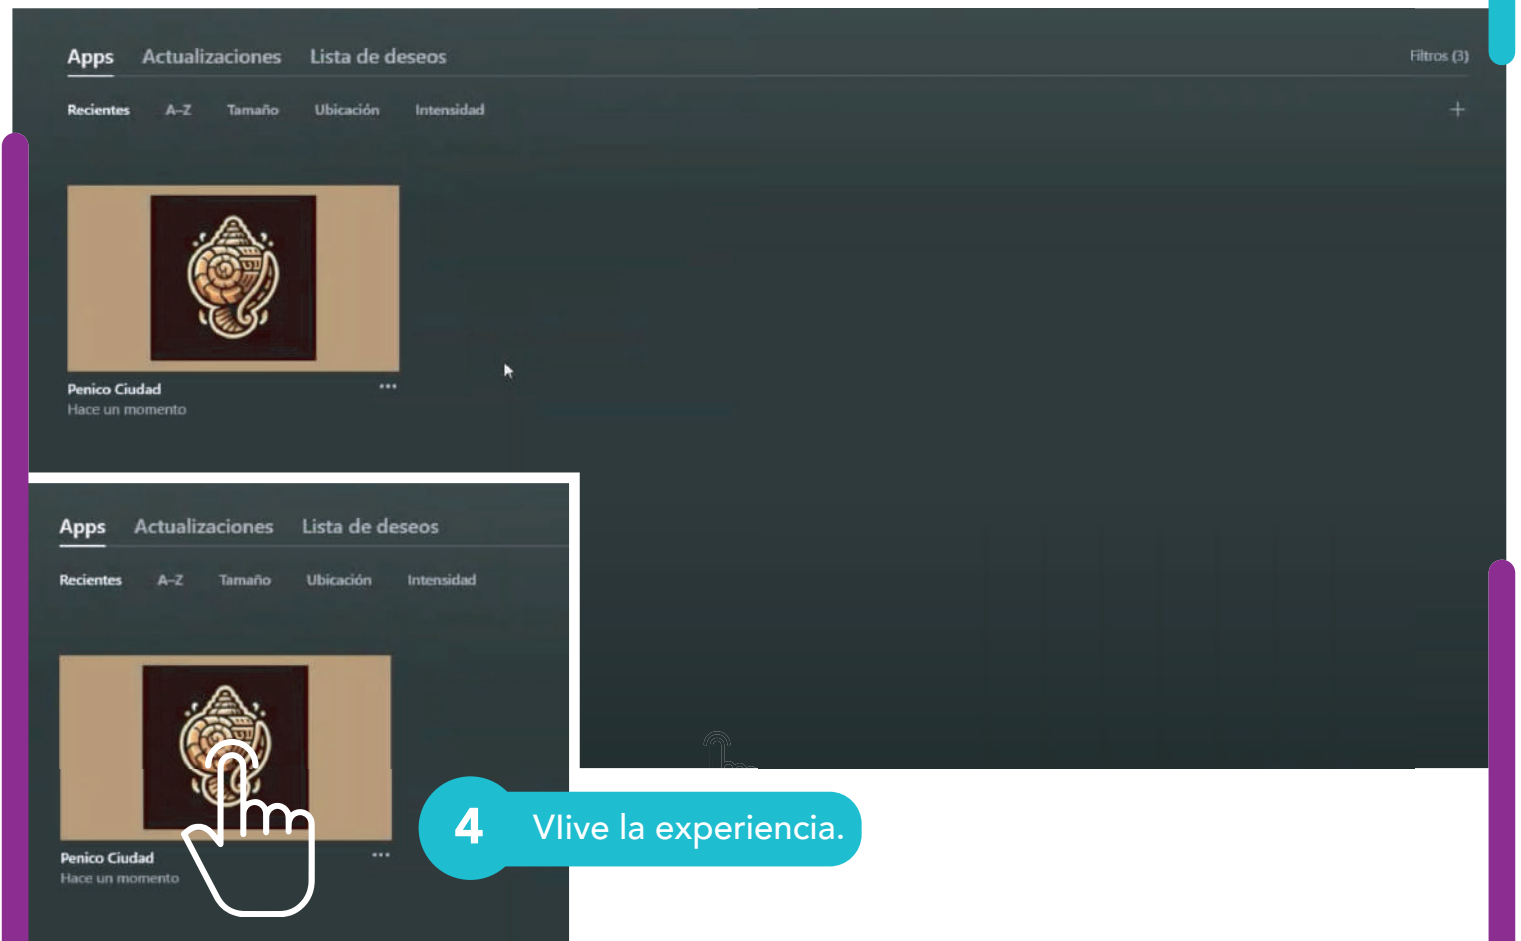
Apps Actualizaciones Lista de deseos

Filtros (3)

Recientes A-Z Tamaño Ubicación Intensidad

+

Penico Ciudad
Hace un momento

...

Apps Actualizaciones Lista de deseos

Recientes A-Z Tamaño Ubicación Intensidad

Penico Ciudad
Hace un momento

...

4 Vlive la experiencia.